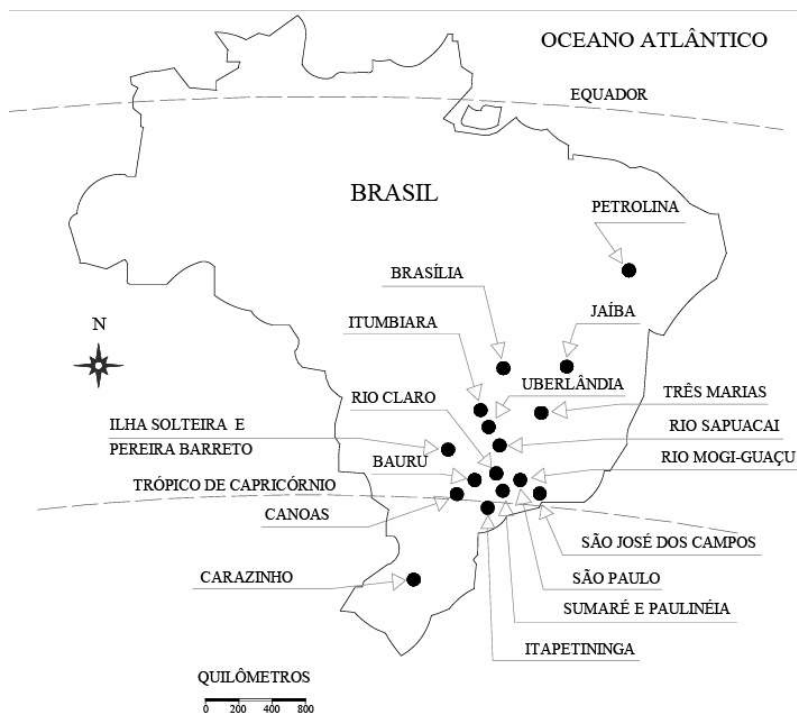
OCEANO ATLÂNTICO

EQUADOR

BRASIL

PETROLINA

BRASÍLIA

JAÍBA

N

ITUMBIARA

UBERLÂNDIA

TRÊS MARIAS

RIO CLARO

RIO SAPUACAI

ILHA SOLTEIRA E PEREIRA BARRETO

BAURU

RIO MOGI-GUAÇU

TRÓPICO DE CAPRICÓRNIO

CANOAS

SÃO JOSÉ DOS CAMPOS

CARAZINHO

SÃO PAULO

SUMARÉ E PAULINÉIA

ITAPETININGA

QUILÔMETROS

0 200 400 800